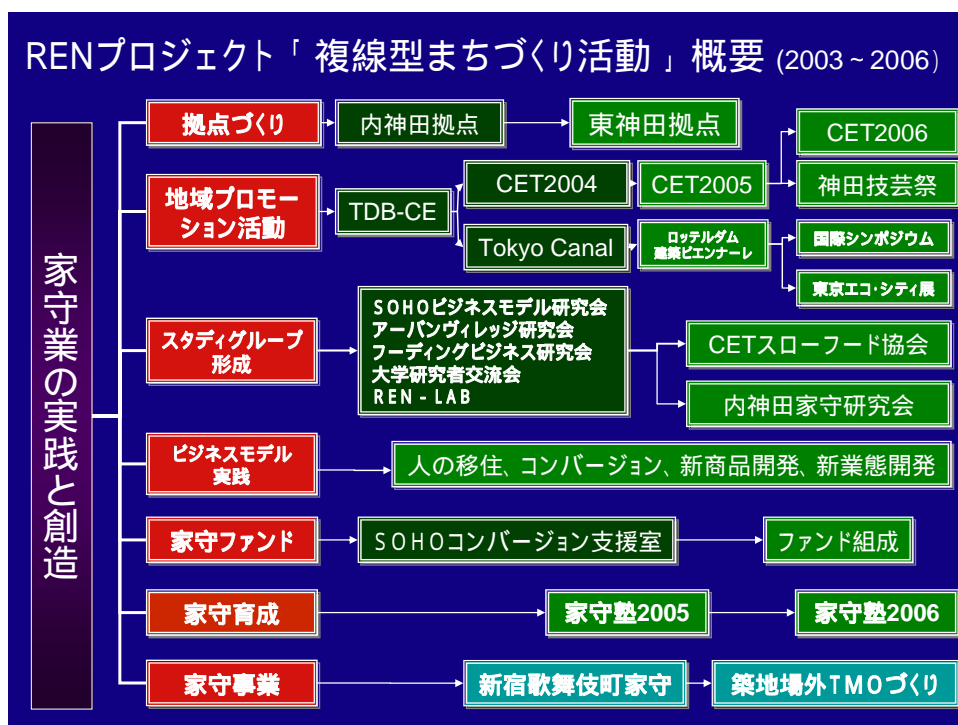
RENプロジェクト「 複線型まちづくり活動 」概要 (2003～2006)

家守業の実践と創造

拠点づくり

内神田拠点

東神田拠点

地域プロモーション活動

TDB-CE

CET2004

CET2005

CET2006

神田技芸祭

Tokyo Canal

ロッテルダム建築ビエンナーレ

国際シンポジウム

東京エコ･シティ展

スタディグループ形成

SOHOビジネスモデル研究会
アーバンヴィレッジ研究会
フーディングビジネス研究会
大学研究者交流会
REN－LAB

CETスローフード協会

内神田家守研究会

ビジネスモデル実践

人の移住、コンバージョン、新商品開発、新業態開発

家守ファンド

SOHOコンバージョン支援室

ファンド組成

家守育成

家守塾2005

家守塾2006

家守事業

新宿歌舞伎町家守

築地場外TMOづくり